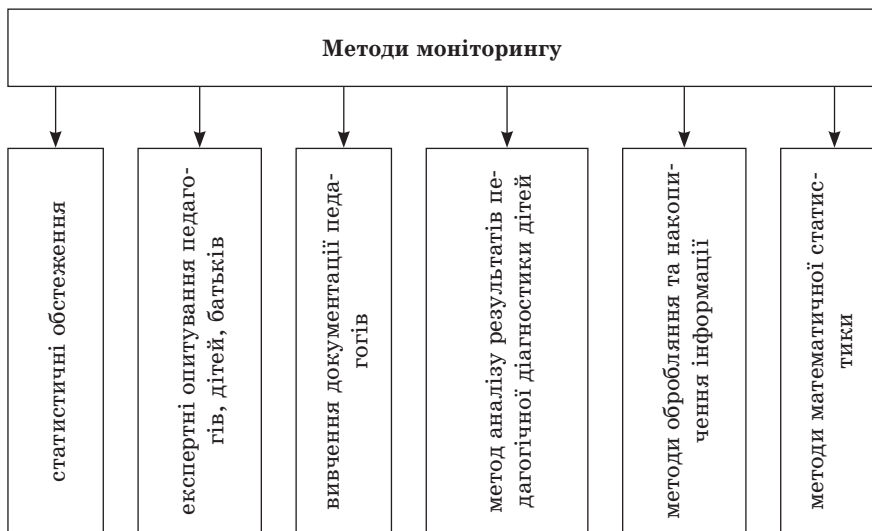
Методи моніторингу

статистичні обстеження

експертні опитування педагогів, дітей, батьків

вивчення документації педагогів

метод аналізу результатів педагогічної діагностики дітей

методи оброблення та накопичення інформації

методи математичної статистики